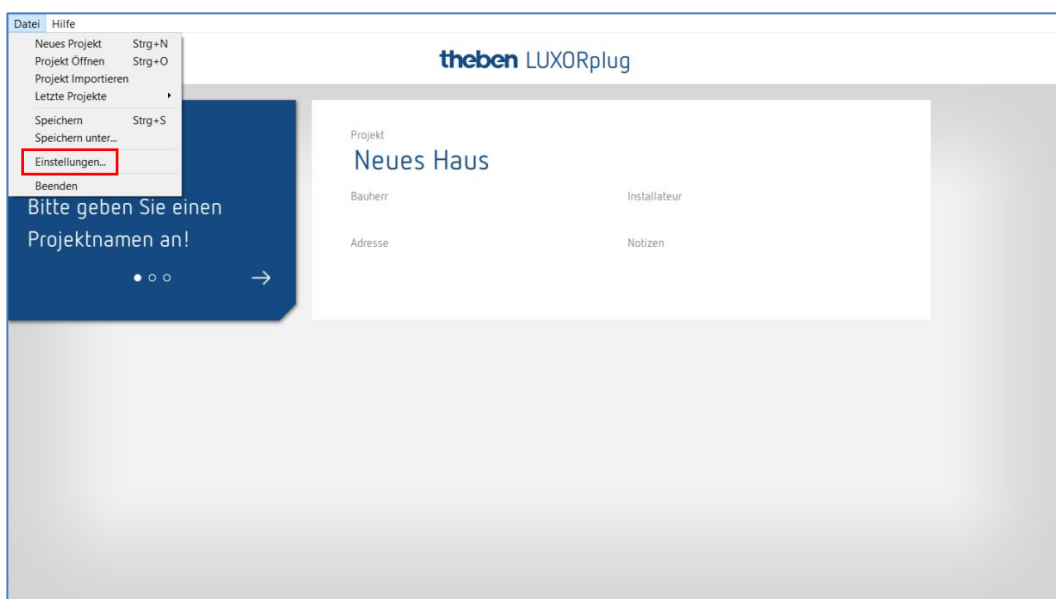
Datei Hilfe

Neues Projekt Strg+N
Projekt Öffnen Strg+O
Projekt Importieren
Letzte Projekte
Speichern Strg+S
Speichern unter...
Einstellungen...
Beenden

theben LUXORplug

Bitte geben Sie einen Projektnamen an!

Projekt
Neues Haus

Bauherr

Installateur

Adresse

Notizen